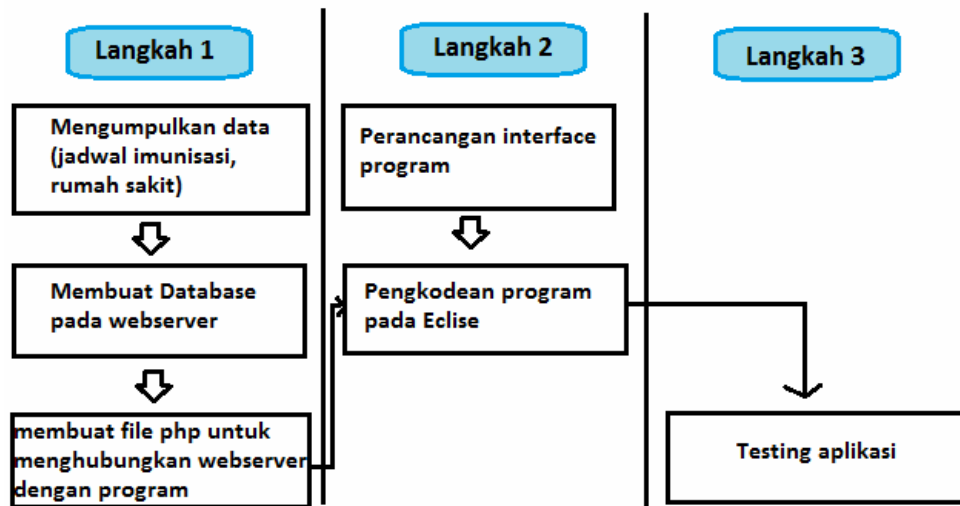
Langkah 1

Mengumpulkan data (jadwal imunisasi, rumah sakit)

Membuat Database pada webserver

membuat file php untuk menghubungkan webserver dengan program

Langkah 2

Perancangan interface program

Pengkodean program pada Eclise

Langkah 3

Testing aplikasi